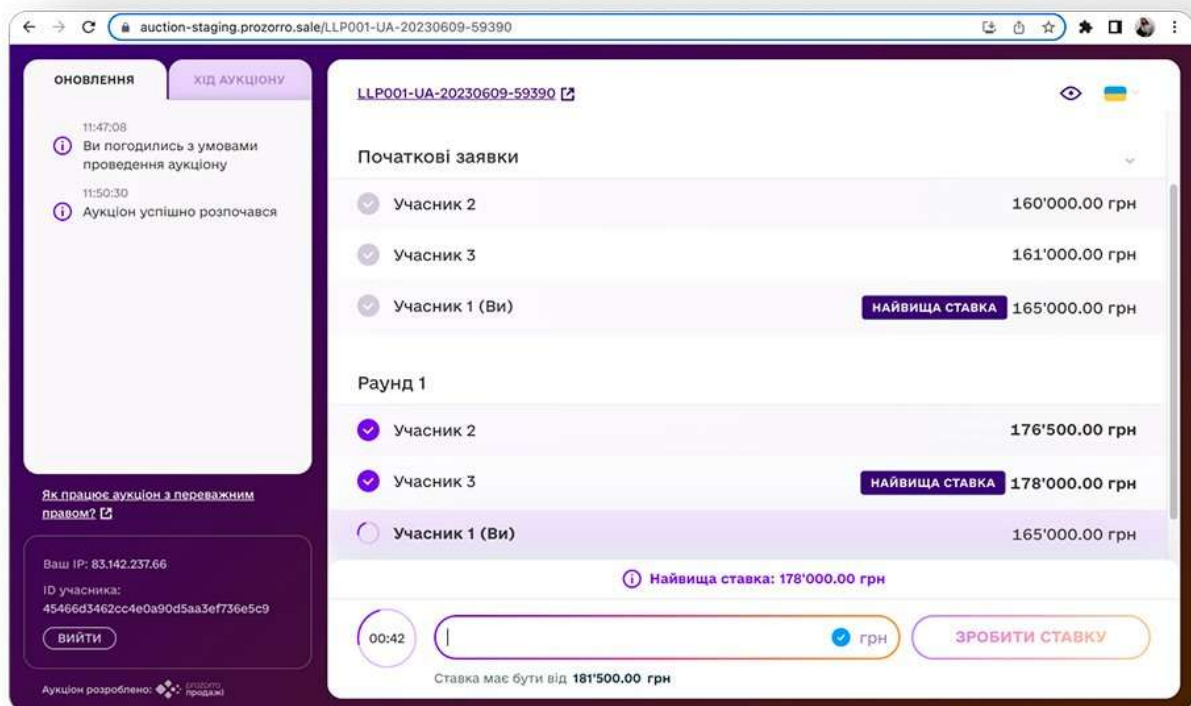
auction-staging.prozorro.sale/LLP001-UA-20230609-59390

ОНОВЛЕННЯ

ХІД АУКЦІОНУ

11:47:08
Ви погодились з умовами проведення аукціону

11:50:30
Аукціон успішно розпочався

Як працює аукціон з переважним правом?

Ваш IP: 83.142.237.66

ID учасника:
45466d3462cc4e0a90d5aa3ef736e5c9

ВИЙТИ

Аукціон розроблено: prozorro продажі

LLP001-UA-20230609-59390

Початкові заявки

| | |
|---|---|
| Учасник 2 | 160'000.00 грн |
| Учасник 3 | 161'000.00 грн |
| Учасник 1 (Ви) НАЙВИЩА СТАВКА | 165'000.00 грн |

Раунд 1

| | |
|---|---|
| Учасник 2 | 176'500.00 грн |
| Учасник 3 НАЙВИЩА СТАВКА | 178'000.00 грн |
| Учасник 1 (Ви) | 165'000.00 грн |

Найвища ставка: 178'000.00 грн

00:42

грн

ЗРОБИТИ СТАВКУ

Ставка має бути від 181'500.00 грн